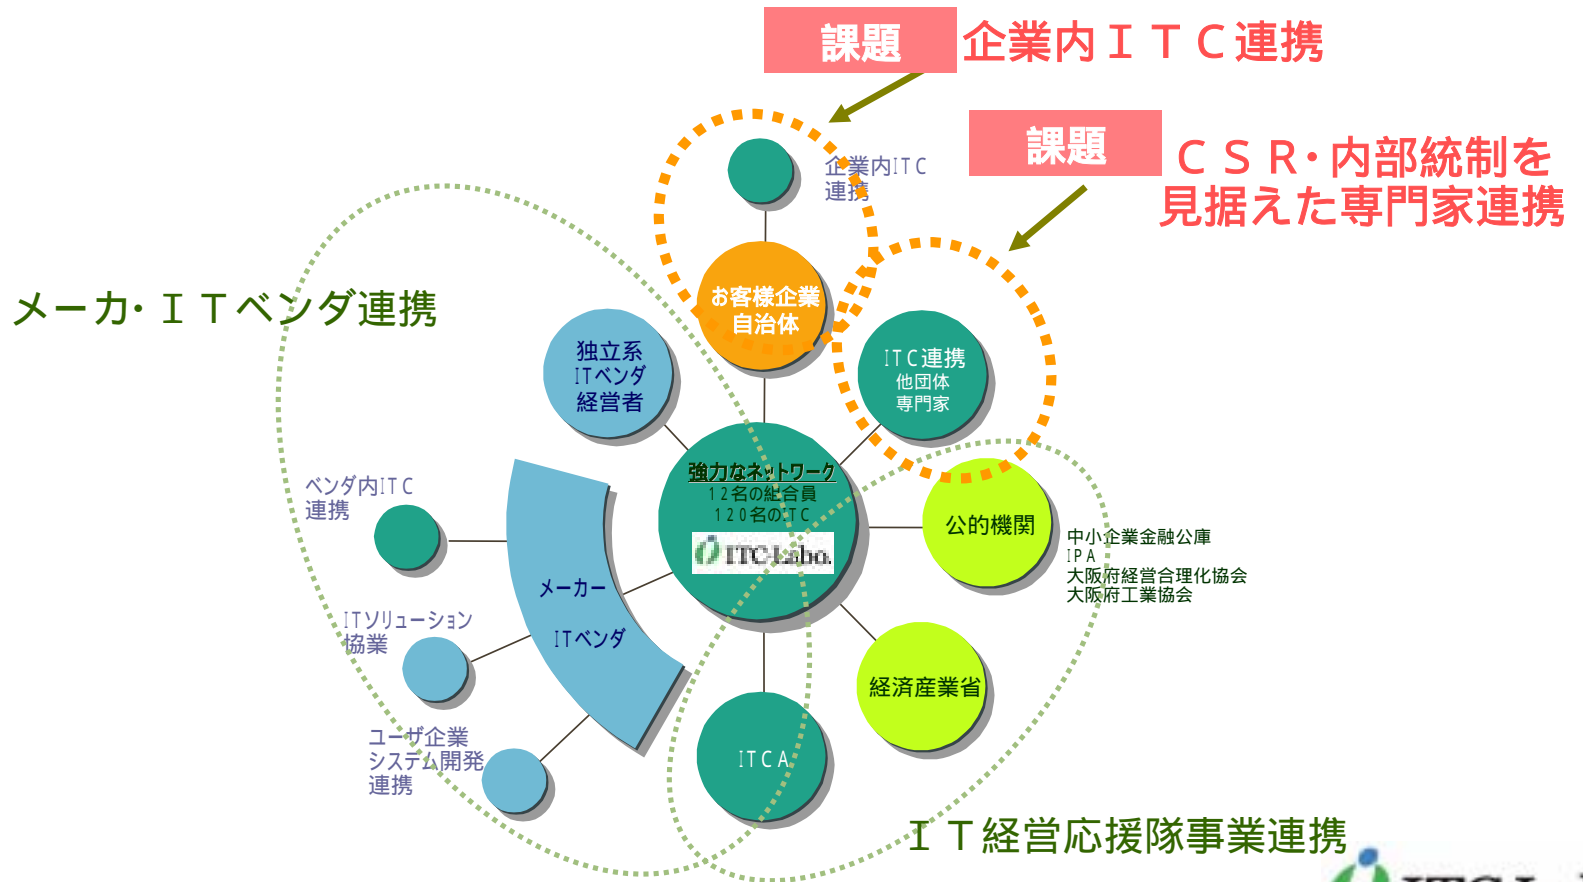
課題 企業内ＩＴＣ連携

課題 ＣＳＲ・内部統制を見据えた専門家連携

企業内ITC連携

メーカ・ＩＴベンダ連携

お客様企業自治体

独立系ITベンダ経営者

ITC連携他団体専門家

強力なネットワーク
12名の組合員
120名のITC
ITC-Labo.

ベンダ内ITC連携

メーカー
ITベンダ

公的機関

中小企業金融公庫
IPA
大阪府経営合理化協会
大阪府工業協会

ITソリューション協業

ユーザ企業システム開発連携

経済産業省

ITCA

ＩＴ経営応援隊事業連携